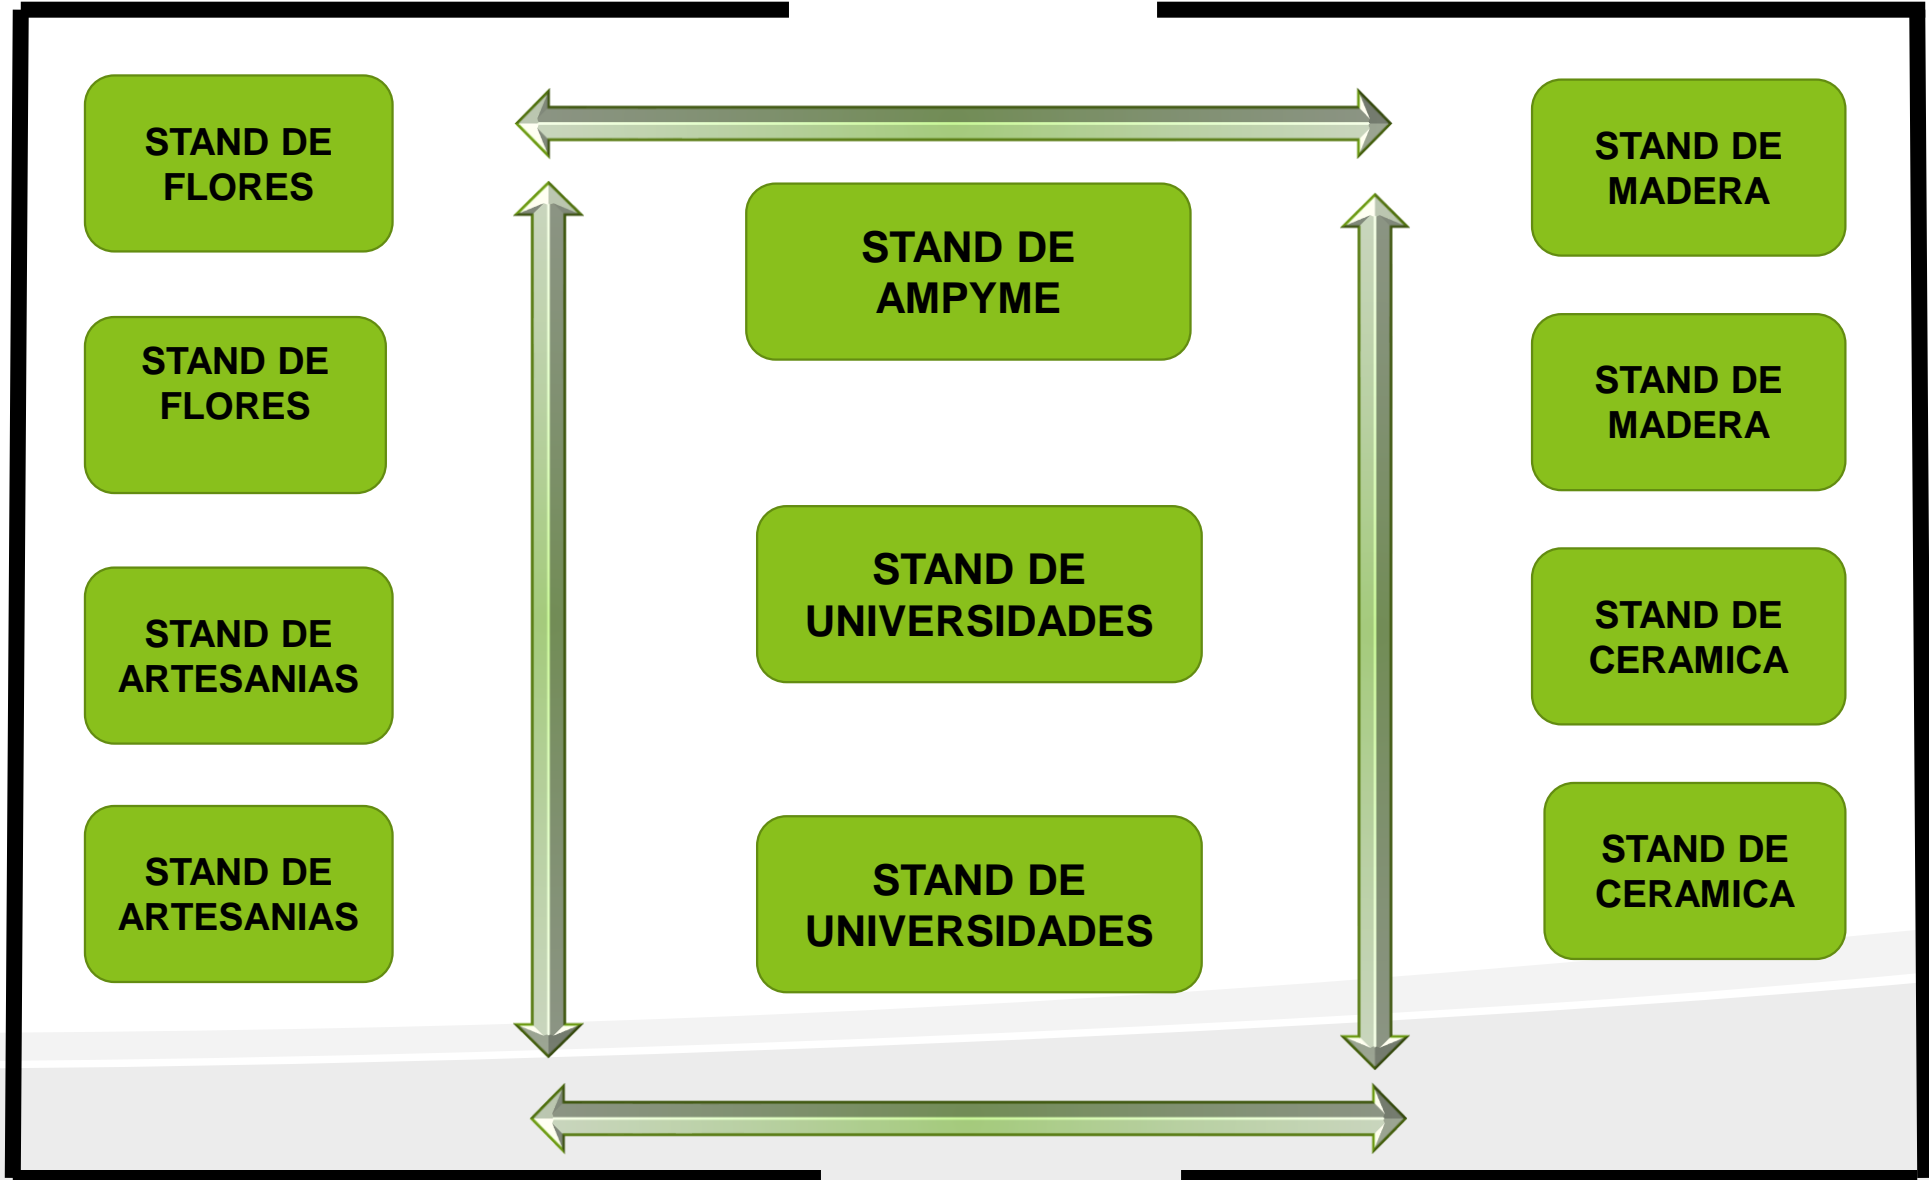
STAND DE FLORES

STAND DE FLORES

STAND DE ARTESANIAS

STAND DE ARTESANIAS

STAND DE AMPYME

STAND DE UNIVERSIDADES

STAND DE UNIVERSIDADES

STAND DE MADERA

STAND DE MADERA

STAND DE CERAMICA

STAND DE CERAMICA